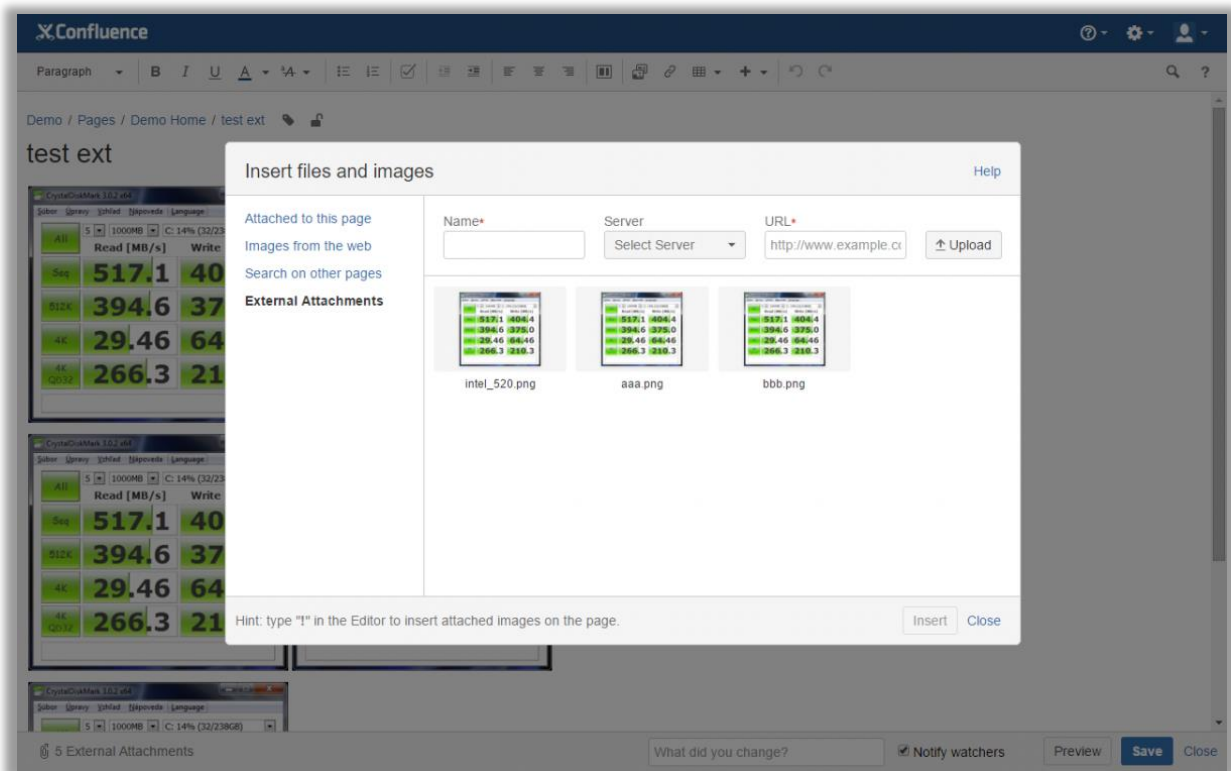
Confluence

Paragraph B I U A

Demo / Pages / Demo Home / test ext

test ext

CrystalDiskMark 3.0.2 x64
Súbor Úpravy Vzhľad Nápoveda Language
All 5 1000MB C: 14% (32/23
Read [MB/s] Write
Seq 517.1 40
512K 394.6 37
4K 29.46 64
4K QD32 266.3 21

CrystalDiskMark 3.0.2 x64
Súbor Úpravy Vzhľad Nápoveda Language
All 5 1000MB C: 14% (32/23
Read [MB/s] Write
Seq 517.1 40
512K 394.6 37
4K 29.46 64
4K QD32 266.3 21

CrystalDiskMark 3.0.2 x64
Súbor Úpravy Vzhľad Nápoveda Language
5 1000MB C: 14% (32/238GB)

Insert files and images

Help

Attached to this page
Images from the web
Search on other pages
External Attachments

Name*

Server
Select Server

URL*
http://www.example.cc

Upload

intel_520.png
aaa.png
bbb.png

Hint: type "!" in the Editor to insert attached images on the page.

Insert Close

5 External Attachments

What did you change?

Notify watchers

Preview Save Close